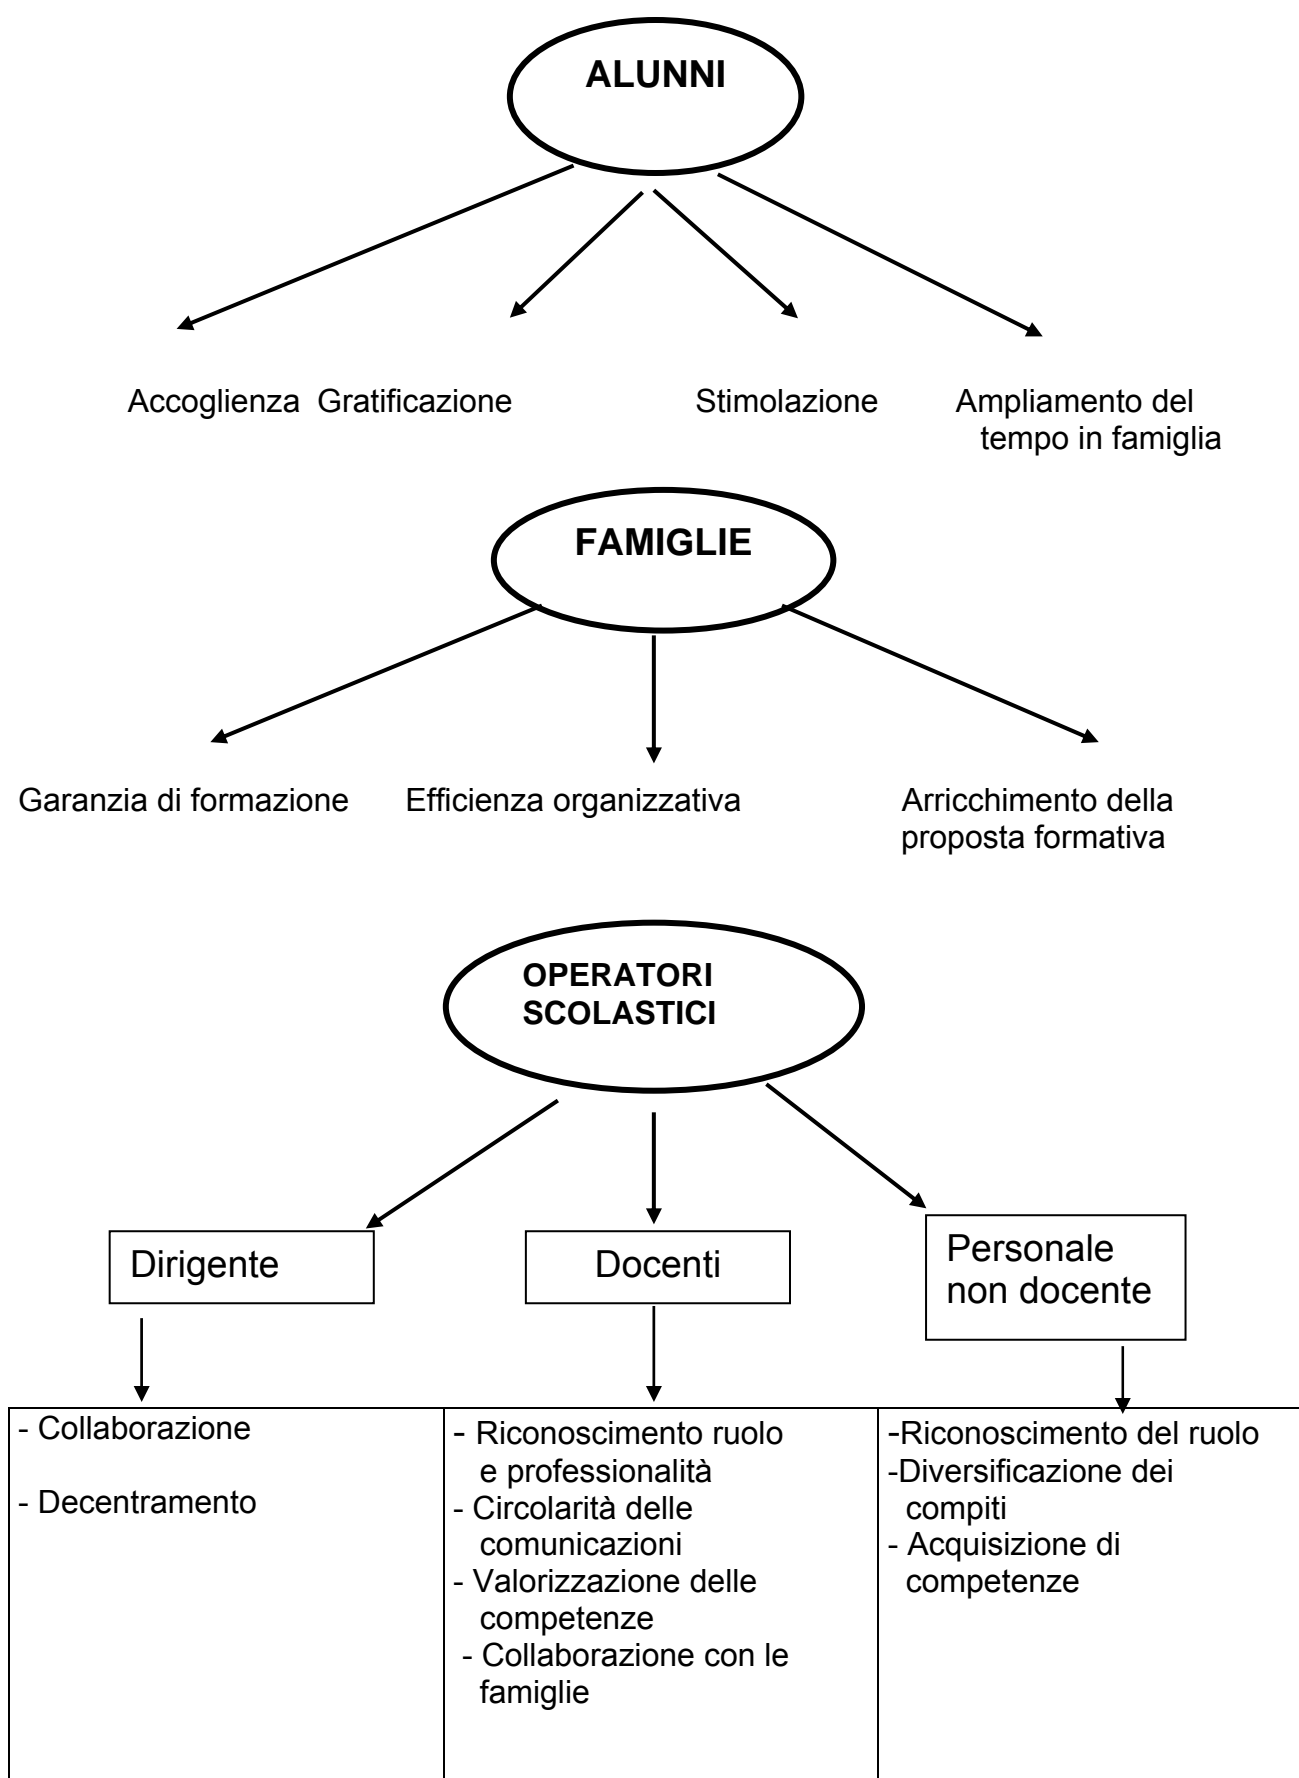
ALUNNI

Accoglienza Gratificazione Stimolazione Ampliamento del tempo in famiglia

FAMIGLIE

Garanzia di formazione Efficienza organizzativa Arricchimento della proposta formativa

OPERATORI SCOLASTICI

Dirigente

Docenti

Personale non docente

| - Collaborazione<br><br>- Decentramento | - Riconoscimento ruolo e professionalità<br>- Circolarità delle comunicazioni<br>- Valorizzazione delle competenze<br>- Collaborazione con le famiglie | -Riconoscimento del ruolo<br>-Diversificazione dei compiti<br>- Acquisizione di competenze |
|---|---|---|